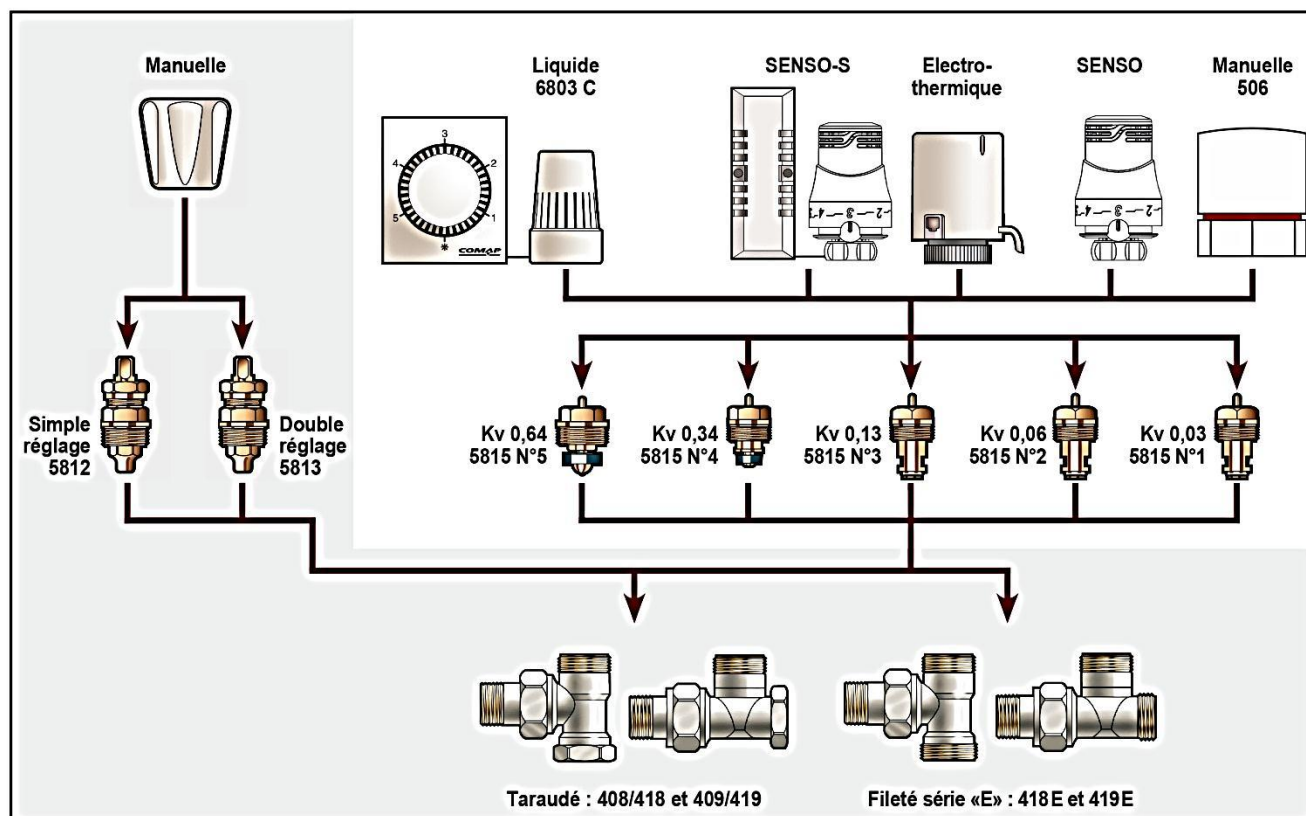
Manuelle

Liquide
6803 C

3
2
1
4
5
*
COMAP

SENSO-S

Electro-
thermique

SENSO

Manuelle
506

Simple
réglage
5812

Double
réglage
5813

Kv 0,64
5815 N°5

Kv 0,34
5815 N°4

Kv 0,13
5815 N°3

Kv 0,06
5815 N°2

Kv 0,03
5815 N°1

Taraudé : 408/418 et 409/419

Fileté série «E» : 418E et 419E